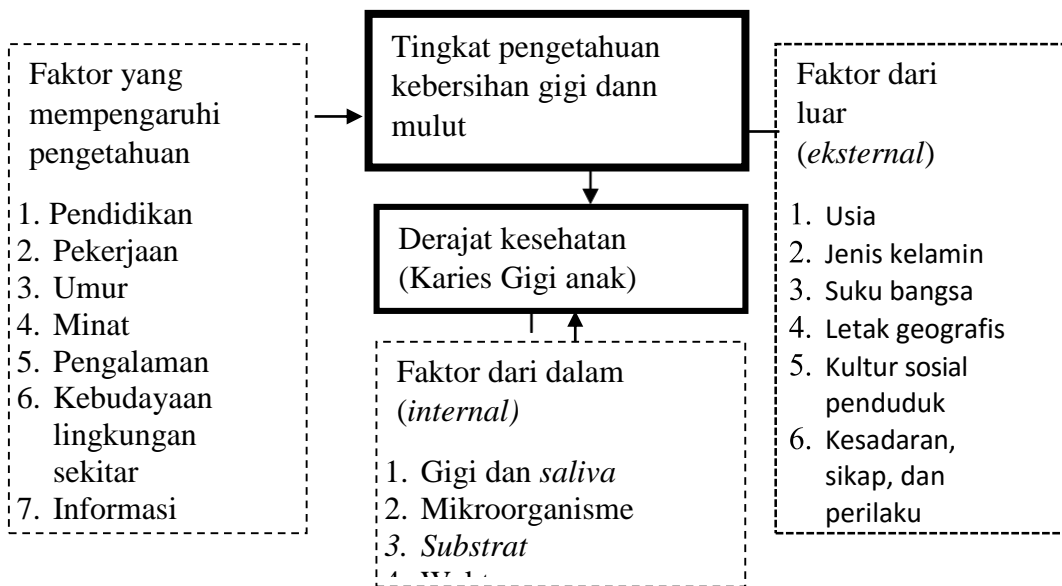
Faktor yang mempengaruhi pengetahuan

1. Pendidikan
2. Pekerjaan
3. Umur
4. Minat
5. Pengalaman
6. Kebudayaan lingkungan sekitar
7. Informasi

Tingkat pengetahuan kebersihan gigi dann mulut

Derajat kesehatan (Karies Gigi anak)

Faktor dari dalam (*internal)*

1. Gigi dan *saliva*
2. Mikroorganisme
*3. Substrat*
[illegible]

Faktor dari luar (*eksternal*)

1. Usia
2. Jenis kelamin
3. Suku bangsa
4. Letak geografis
5. Kultur sosial penduduk
6. Kesadaran, sikap, dan perilaku